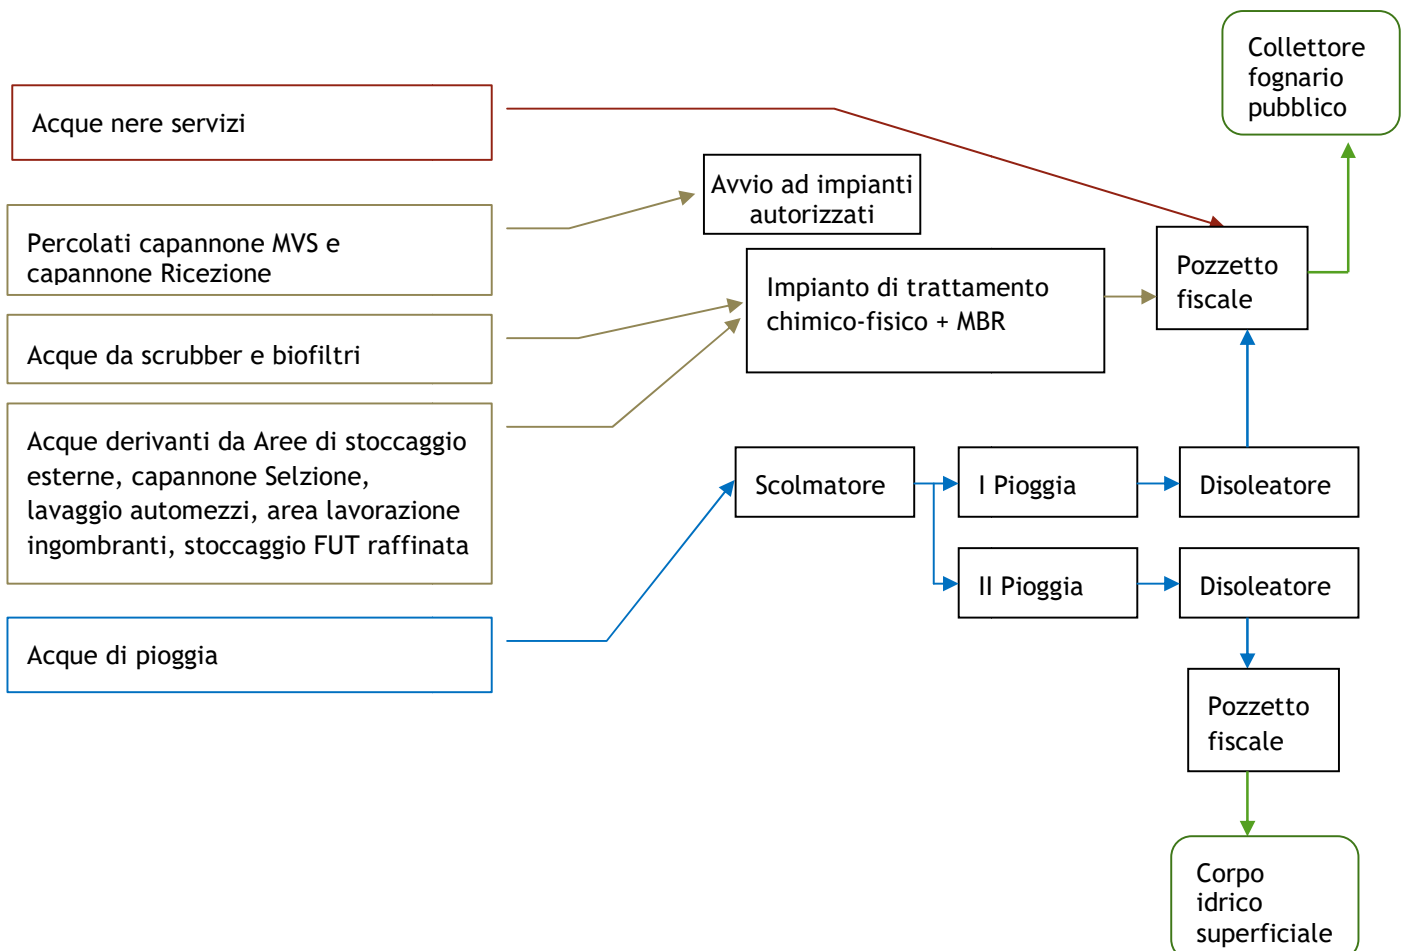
Collettore fognario pubblico

Acque nere servizi

Avvio ad impianti autorizzati

Percolati capannone MVS e capannone Ricezione

Impianto di trattamento chimico-fisico + MBR

Pozzetto fiscale

Acque da scrubber e biofiltri

Acque derivanti da Aree di stoccaggio esterne, capannone Selzione, lavaggio automezzi, area lavorazione ingombranti, stoccaggio FUT raffinata

Scolmatore

I Pioggia

Disoleatore

II Pioggia

Disoleatore

Acque di pioggia

Pozzetto fiscale

Corpo idrico superficiale